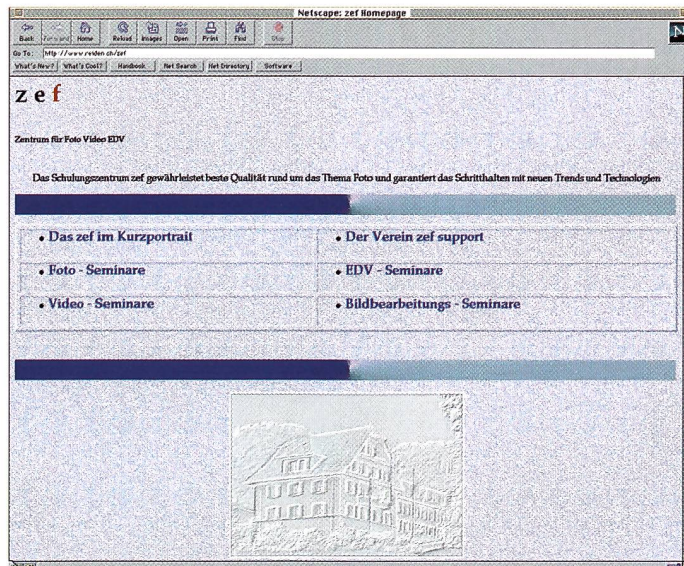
Netscape: zef Homepage

Back Forward Home Reload Images Open Print Find Stop

Go To: http://www.reiden.ch/zef

What's New? What's Cool? Handbook Net Search Net Directory Software

z e f

Zentrum für Foto Video EDV

Das Schulungszentrum zef gewährleistet beste Qualität rund um das Thema Foto und garantiert das Schritthalten mit neuen Trends und Technologien

| | |
|---|---|
| • Das zef im Kurzportrait | • Der Verein zef support |
| • Foto - Seminare | • EDV - Seminare |
| • Video - Seminare | • Bildbearbeitungs - Seminare |